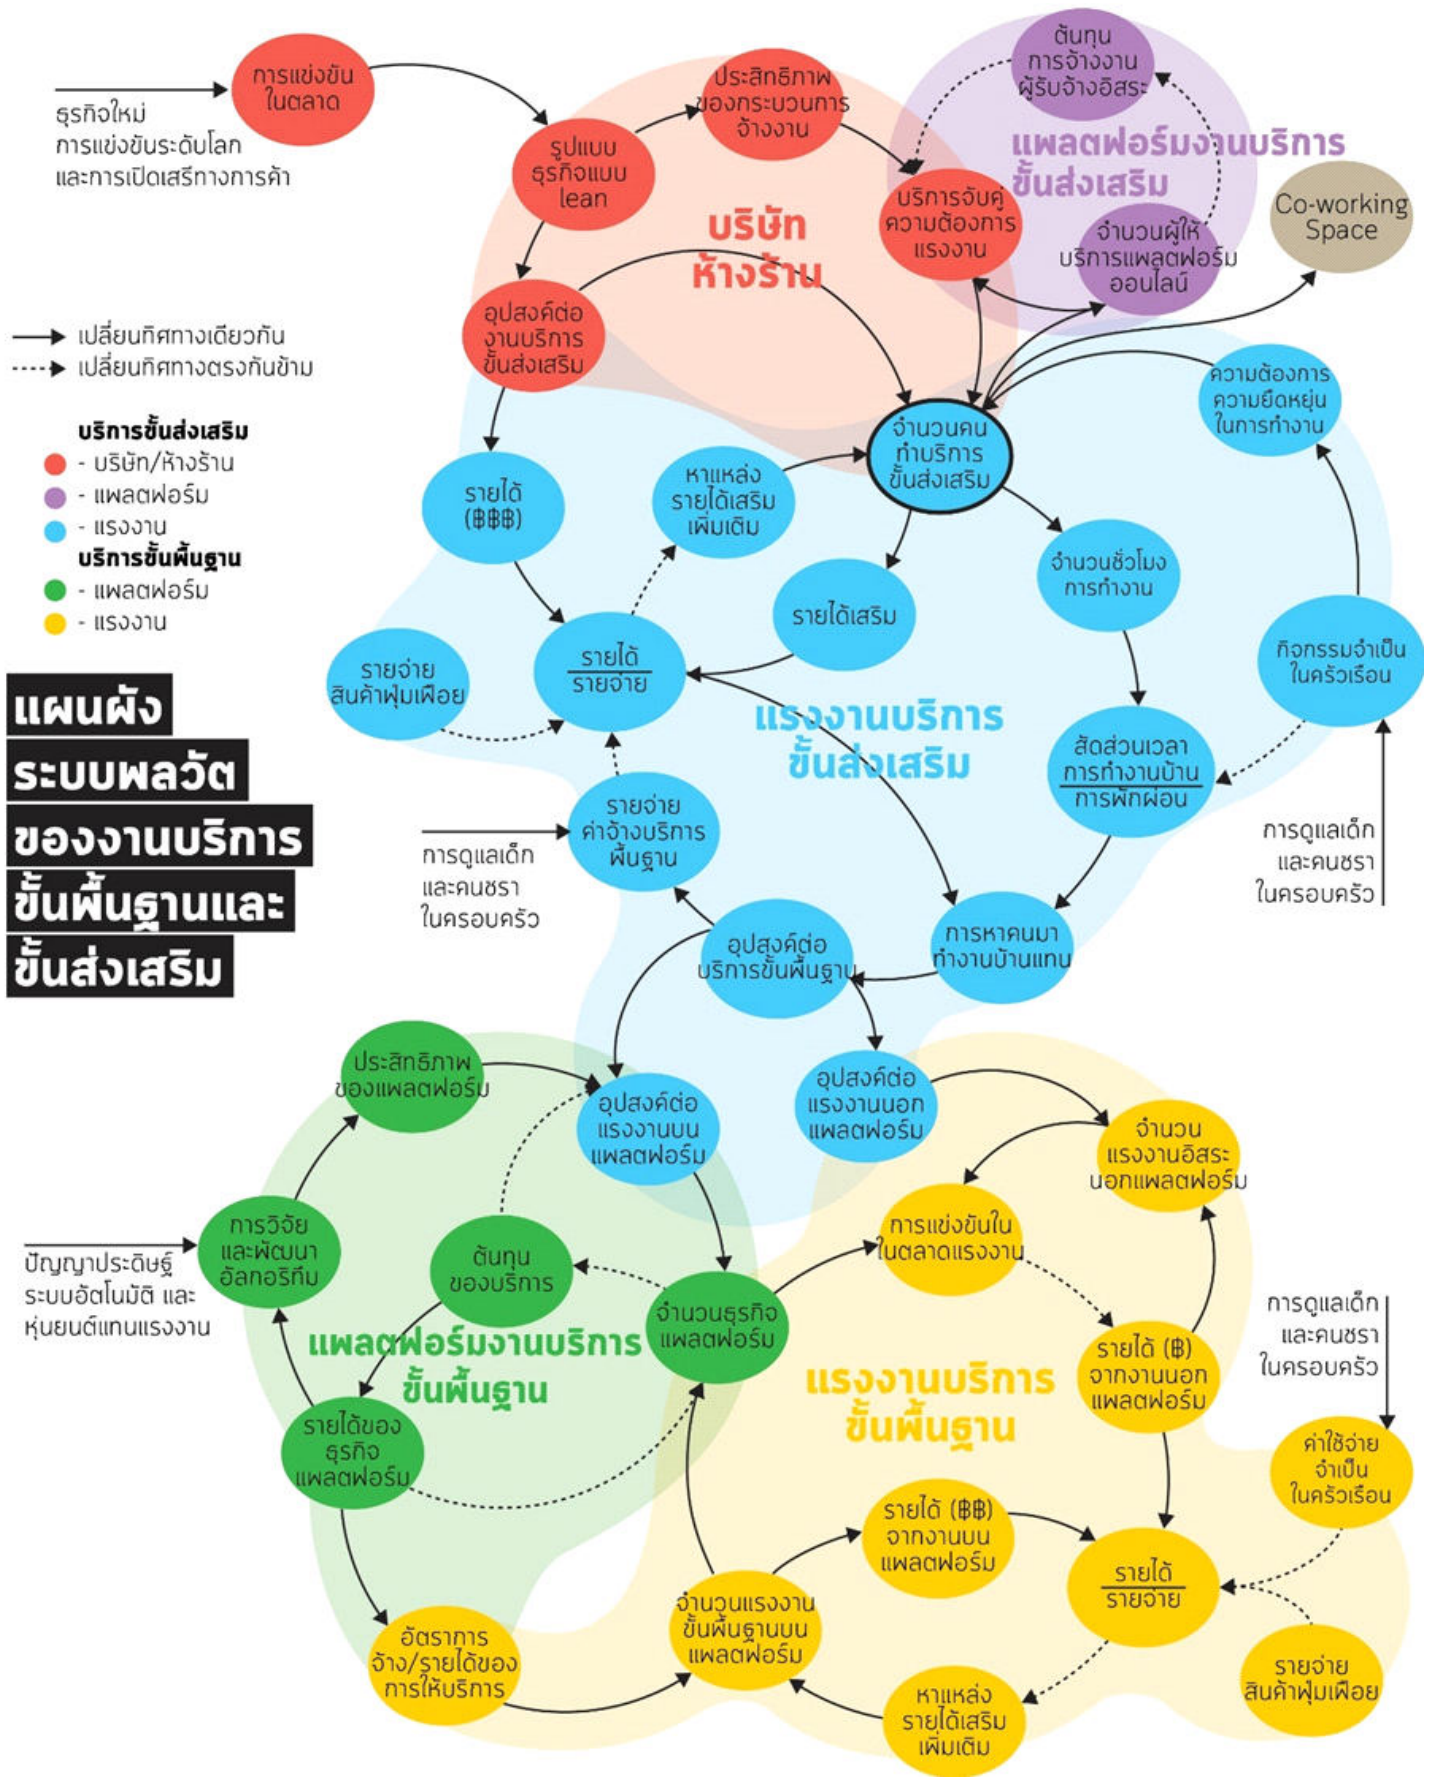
ธุรกิจใหม่ การแข่งขันระดับโลก และการเปิดเสรีทางการค้า

การแข่งขันในตลาด

รูปแบบธุรกิจแบบ lean

ประสิทธิภาพของกระบวนการจ้างงาน

ต้นทุนการจ้างงานผู้รับจ้างอิสระ

แพลตฟอร์มงานบริการขั้นส่งเสริม

บริการจับคู่ความต้องการแรงงาน

จำนวนผู้ให้บริการแพลตฟอร์มออนไลน์

Co-working Space

บริษัท ห้างร้าน

อุปสงค์ต่องานบริการขั้นส่งเสริม

→ เปลี่ยนทิศทางเดียวกัน
⇢ เปลี่ยนทิศทางตรงกันข้าม

บริการขั้นส่งเสริม
- บริษัท/ห้างร้าน
- แพลตฟอร์ม
- แรงงาน
บริการขั้นพื้นฐาน
- แพลตฟอร์ม
- แรงงาน

แผนผัง ระบบพลวัต ของงานบริการ ขั้นพื้นฐานและ ขั้นส่งเสริม

จำนวนคนทำบริการขั้นส่งเสริม

ความต้องการความยืดหยุ่นในการทำงาน

รายได้ (฿฿฿)

หาแหล่งรายได้เสริมเพิ่มเติม

จำนวนชั่วโมงการทำงาน

รายได้เสริม

กิจกรรมจำเป็นในครัวเรือน

รายจ่ายสินค้าฟุ่มเฟือย

รายได้ / รายจ่าย

แรงงานบริการขั้นส่งเสริม

สัดส่วนเวลา การทำงานบ้าน / การพักผ่อน

การดูแลเด็กและคนชราในครอบครัว

รายจ่ายค่าจ้างบริการพื้นฐาน

การดูแลเด็กและคนชราในครอบครัว

อุปสงค์ต่อบริการขั้นพื้นฐาน

การหาคนมาทำงานบ้านแทน

ประสิทธิภาพของแพลตฟอร์ม

อุปสงค์ต่อแรงงานบนแพลตฟอร์ม

อุปสงค์ต่อแรงงานนอกแพลตฟอร์ม

จำนวนแรงงานอิสระนอกแพลตฟอร์ม

ปัญญาประดิษฐ์ ระบบอัตโนมัติ และหุ่นยนต์แทนแรงงาน

การวิจัยและพัฒนาอัลกอริทึม

ต้นทุนของบริการ

จำนวนธุรกิจแพลตฟอร์ม

การแข่งขันในตลาดแรงงาน

แพลตฟอร์มงานบริการขั้นพื้นฐาน

รายได้ของธุรกิจแพลตฟอร์ม

รายได้ (฿) จากงานนอกแพลตฟอร์ม

การดูแลเด็กและคนชราในครอบครัว

แรงงานบริการขั้นพื้นฐาน

ค่าใช้จ่ายจำเป็นในครัวเรือน

รายได้ (฿฿) จากงานบนแพลตฟอร์ม

รายได้ / รายจ่าย

จำนวนแรงงานขั้นพื้นฐานบนแพลตฟอร์ม

อัตราการจ้าง/รายได้ของการให้บริการ

หาแหล่งรายได้เสริมเพิ่มเติม

รายจ่ายสินค้าฟุ่มเฟือย